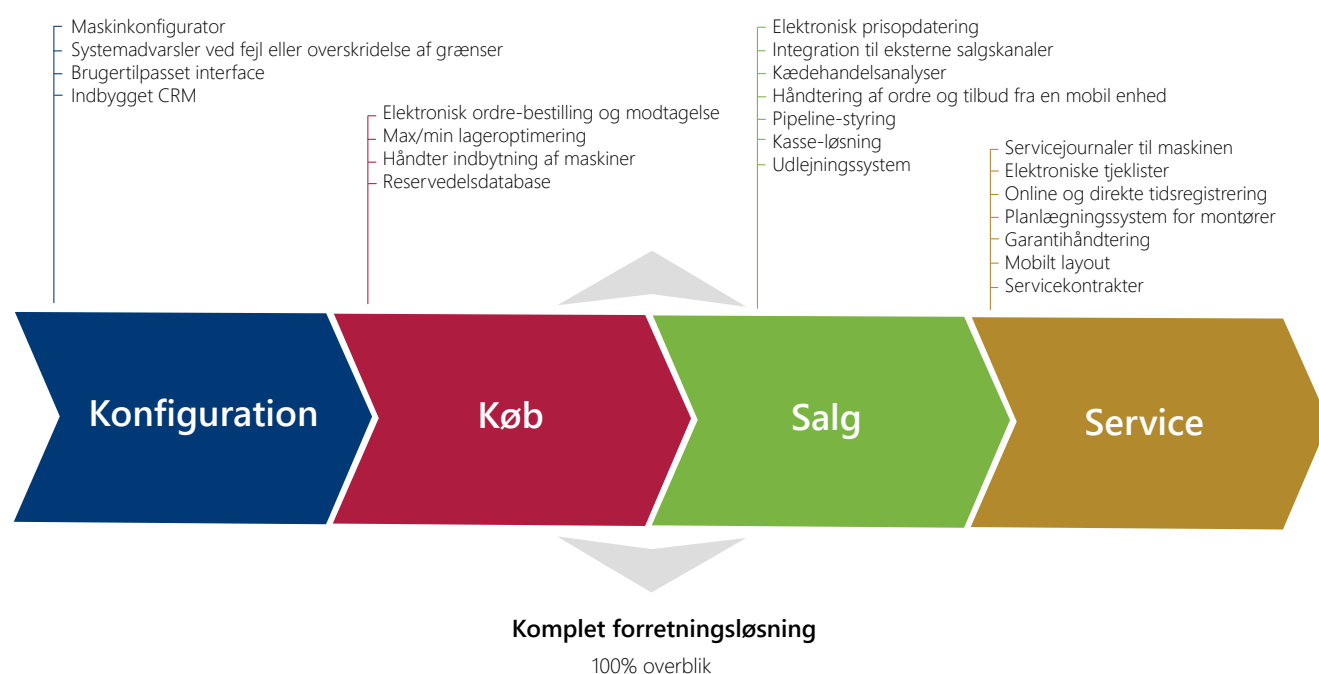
Maskinkonfigurator
Systemadvarsler ved fejl eller overskridelse af grænser
Brugertilpasset interface
Indbygget CRM

Elektronisk ordre-bestilling og modtagelse
Max/min lageroptimering
Håndter indbytning af maskiner
Reservedelsdatabase

Elektronisk prisopdatering
Integration til eksterne salgskanaler
Kædehandelsanalyser
Håndtering af ordre og tilbud fra en mobil enhed
Pipeline-styring
Kasse-løsning
Udlejningssystem

Servicejournaler til maskinen
Elektroniske tjeklister
Online og direkte tidsregistrering
Planlægningssystem for montører
Garantihåndtering
Mobilt layout
Servicekontrakter

Konfiguration
Køb
Salg
Service

Komplet forretningsløsning
100% overblik